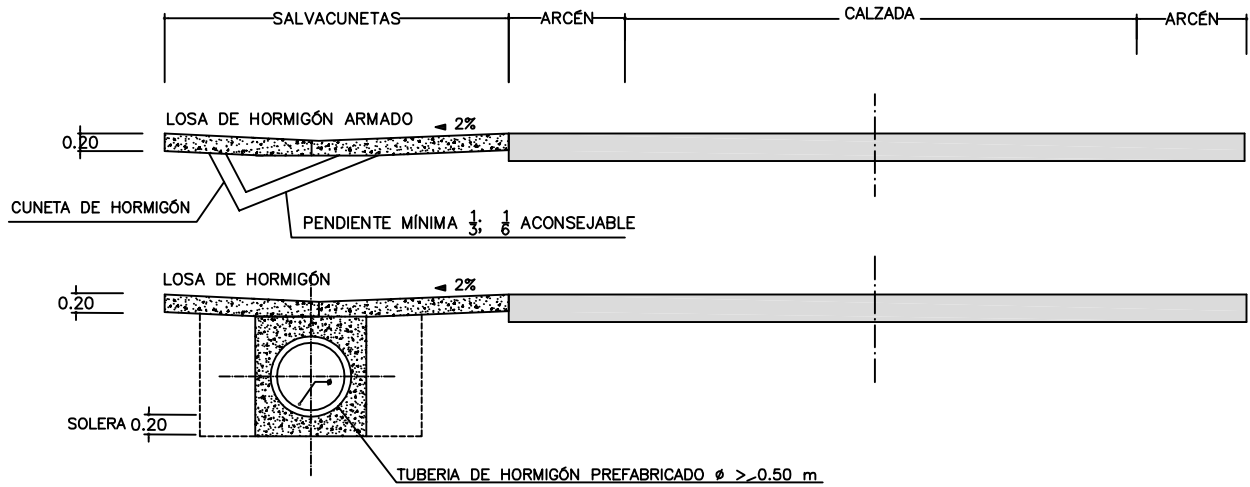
SALVACUNETAS ARCÉN CALZADA ARCÉN

LOSA DE HORMIGÓN ARMADO 2%

0.20

CUNETA DE HORMIGÓN

PENDIENTE MÍNIMA $\frac{1}{3}$; $\frac{1}{6}$ ACONSEJABLE

LOSA DE HORMIGÓN 2%

0.20

SOLERA 0.20

TUBERIA DE HORMIGÓN PREFABRICADO ø >- 0.50 m